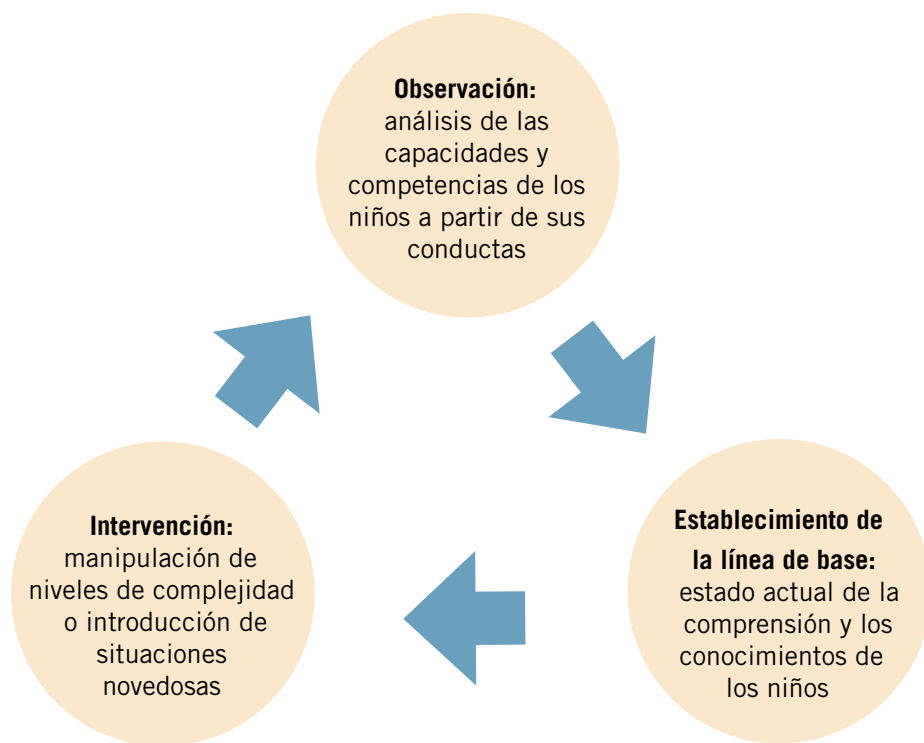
**Observación:**
análisis de las capacidades y competencias de los niños a partir de sus conductas

**Establecimiento de la línea de base:**
estado actual de la comprensión y los conocimientos de los niños

**Intervención:**
manipulación de niveles de complejidad o introducción de situaciones novedosas